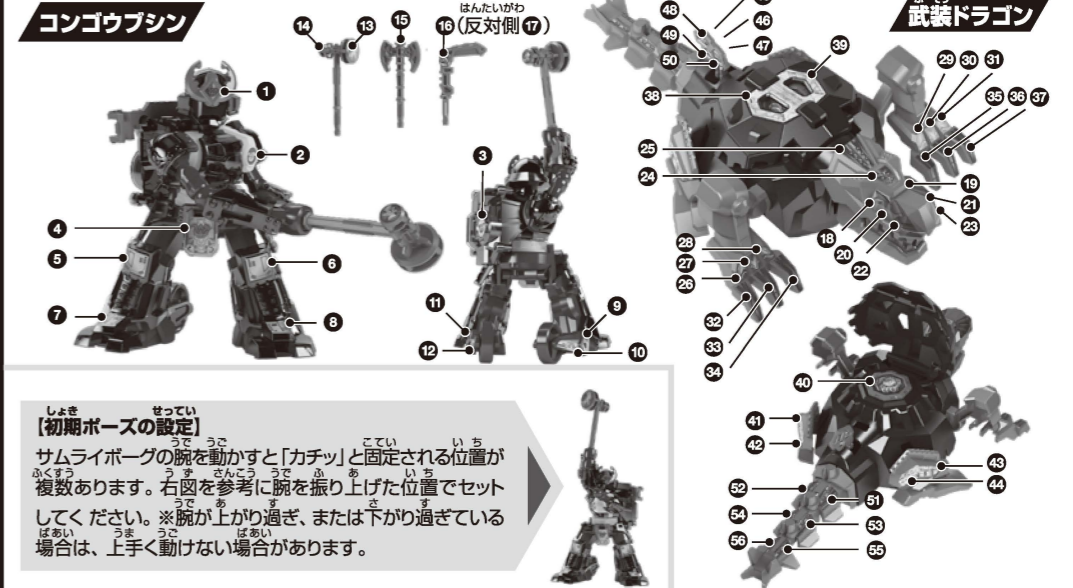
コンゴウブシン

14 13 15 16 (はんたいがわ 反対側 17)

1
2
3
4
5
6
7
8
9
10
11
12

武装ドラゴン

48
49
50
46
47
39
38
29 30 31
35 36 37
25
24
19
21
23
18
20
22
28
27
26
32
33
34
40
41
42
43
44
52
51
54
53
56
55

【しょき 初期ポーズの せってい 設定】
サムライボーグの うで 腕を うご 動かすと「カチッ」と こてい 固定される いち 位置が ふくすう 複数あります。 みぎず 右図を さんこう 参考に うで 腕を ふ 振り あ 上げた いち 位置でセットしてく ださい。※ うで 腕が あ 上がり す 過ぎ、または さ 下がり す 過ぎている ばあい 場合は、 うま 上手く うご 動けない ばあい 場合があります。